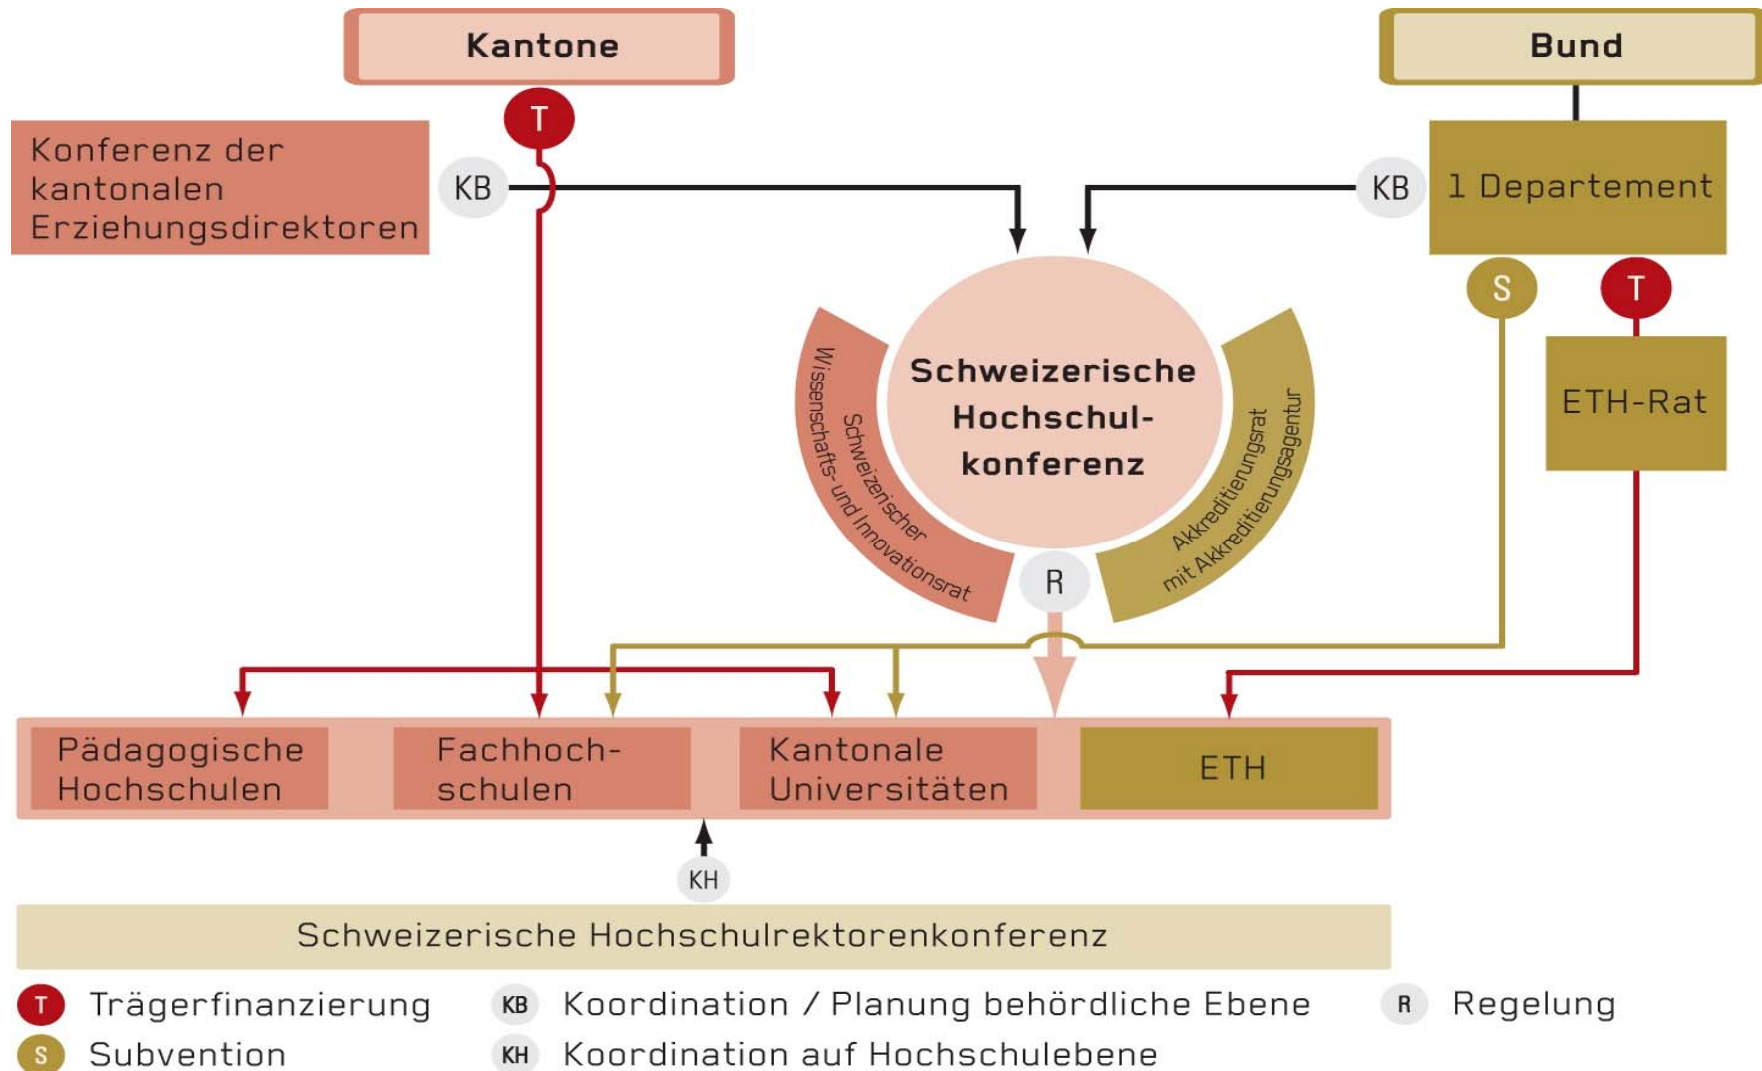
Kantone

Bund

T

Konferenz der kantonalen Erziehungsdirektoren

KB

KB

1 Departement

S

T

ETH-Rat

Schweizerische Hochschulkonferenz

Schweizerischer Wissenschafts- und Innovationsrat

Akkreditierungsrat mit Akkreditierungsagentur

R

Pädagogische Hochschulen

Fachhochschulen

Kantonale Universitäten

ETH

KH

Schweizerische Hochschulrektorenkonferenz

T Trägerfinanzierung

KB Koordination / Planung behördliche Ebene

R Regelung

S Subvention

KH Koordination auf Hochschulebene